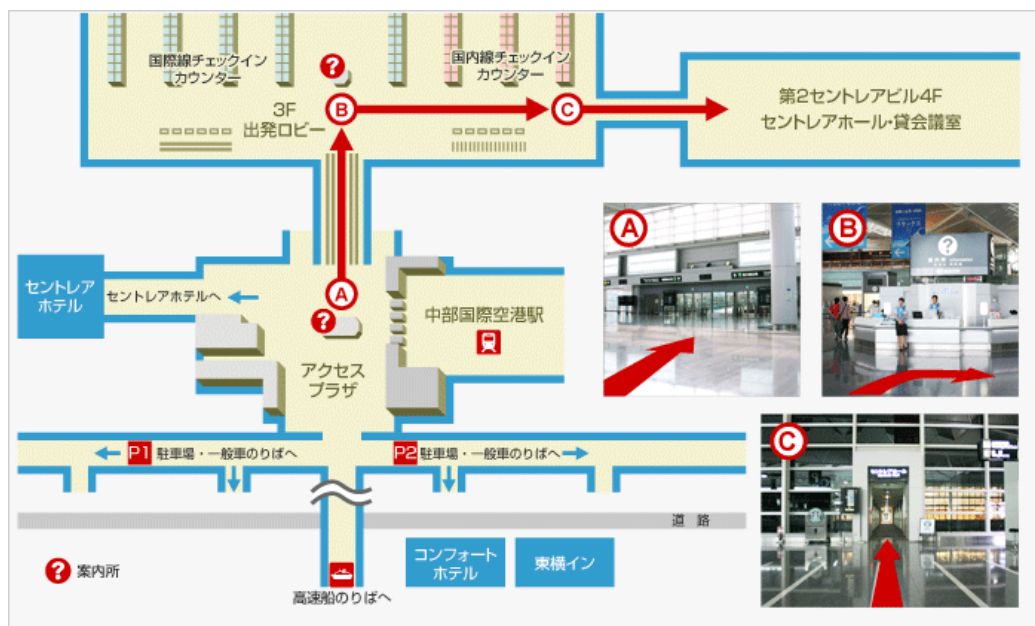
国際線チェックイン
カウンター

国内線チェックイン
カウンター

?

3F
出発ロビー

B

C

第2セントレアビル4F
セントレアホール・貸会議室

A

B

セントレア
ホテル

セントレアホテルへ

A

?

中部国際空港駅

アクセス
プラザ

P1 駐車場・一般車のりばへ

P2 駐車場・一般車のりばへ

C

道　路

? 案内所

高速船のりばへ

コンフォート
ホテル

東横イン